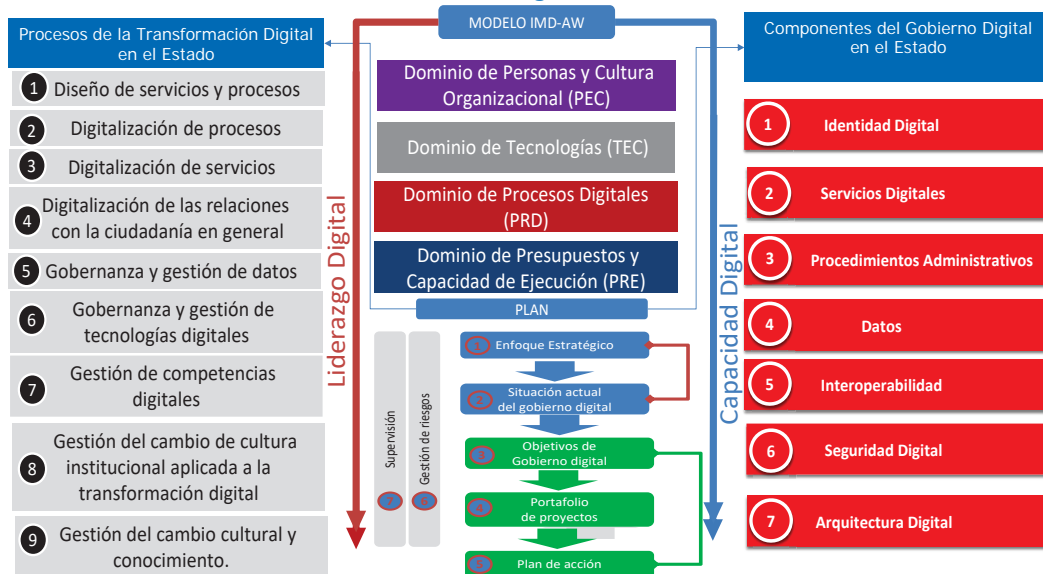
Procesos de la Transformación Digital en el Estado

1 Diseño de servicios y procesos

2 Digitalización de procesos

3 Digitalización de servicios

4 Digitalización de las relaciones con la ciudadanía en general

5 Gobernanza y gestión de datos

6 Gobernanza y gestión de tecnologías digitales

7 Gestión de competencias digitales

8 Gestión del cambio de cultura institucional aplicada a la transformación digital

9 Gestión del cambio cultural y conocimiento.

MODELO IMD-AW

Dominio de Personas y Cultura Organizacional (PEC)

Dominio de Tecnologías (TEC)

Dominio de Procesos Digitales (PRD)

Dominio de Presupuestos y Capacidad de Ejecución (PRE)

PLAN

Liderazgo Digital

Capacidad Digital

Supervisión

Gestión de riesgos

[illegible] Enfoque Estratégico

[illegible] Situación actual del gobierno digital

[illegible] Objetivos de Gobierno digital

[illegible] Portafolio de proyectos

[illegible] Plan de acción

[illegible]

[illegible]

Componentes del Gobierno Digital en el Estado

1 Identidad Digital

2 Servicios Digitales

3 Procedimientos Administrativos

4 Datos

5 Interoperabilidad

6 Seguridad Digital

7 Arquitectura Digital